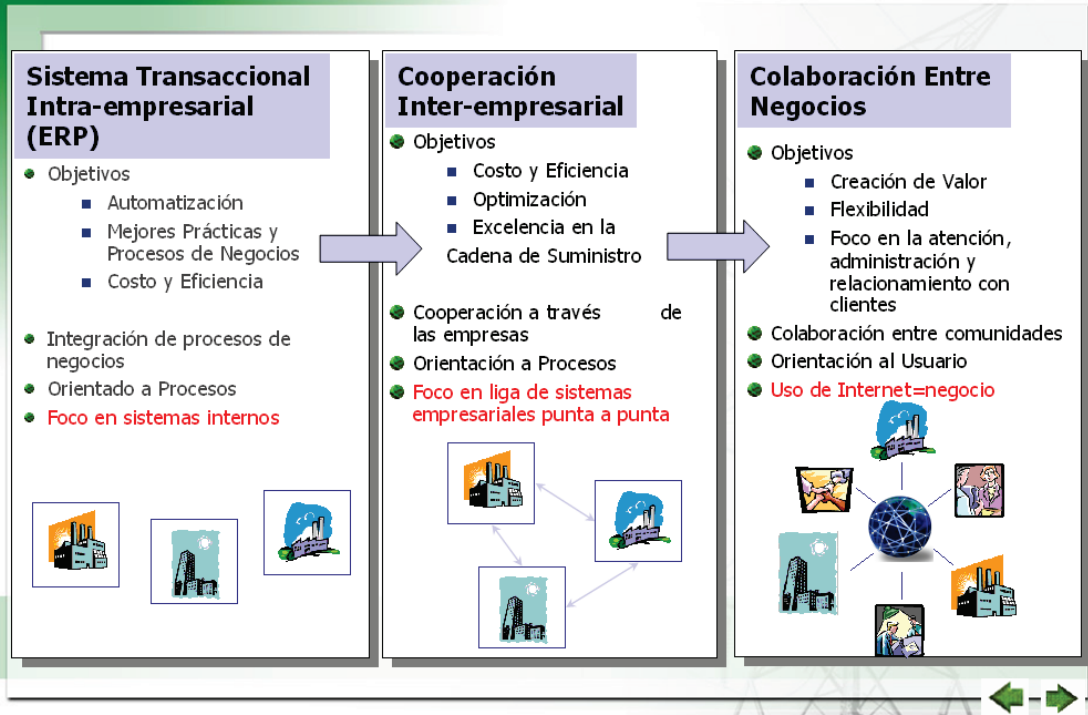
Sistema Transaccional Intra-empresarial (ERP)

Objetivos

Automatización

Mejores Prácticas y Procesos de Negocios

Costo y Eficiencia

Integración de procesos de negocios

Orientado a Procesos

Foco en sistemas internos

Cooperación Inter-empresarial

Objetivos

Costo y Eficiencia

Optimización

Excelencia en la Cadena de Suministro

Cooperación a través de las empresas

Orientación a Procesos

Foco en liga de sistemas empresariales punta a punta

Colaboración Entre Negocios

Objetivos

Creación de Valor

Flexibilidad

Foco en la atención, administración y relacionamiento con clientes

Colaboración entre comunidades

Orientación al Usuario

Uso de Internet=negocio